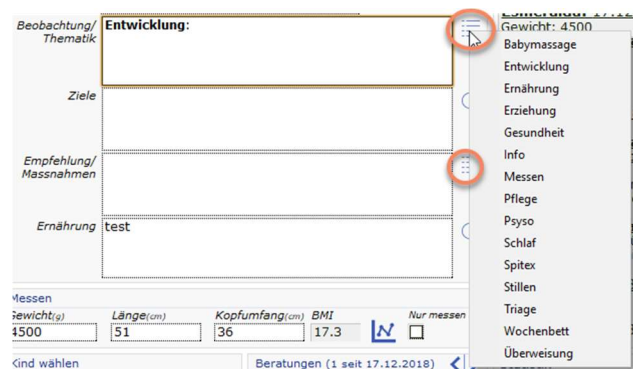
Beobachtung/ Thematik
Entwicklung:

Ziele

Empfehlung/ Massnahmen

Ernährung
test

Messen
Gewicht(g)
4500
Länge(cm)
51
Kopfumfang(cm)
36
BMI
17.3
Nur messen

Kind wählen
Beratungen (1 seit 17.12.2018)

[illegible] 17.12
Gewicht: 4500

Babymassage
Entwicklung
Ernährung
Erziehung
Gesundheit
Info
Messen
Pflege
Psyso
Schlaf
Spitex
Stillen
Triage
Wochenbett
Überweisung